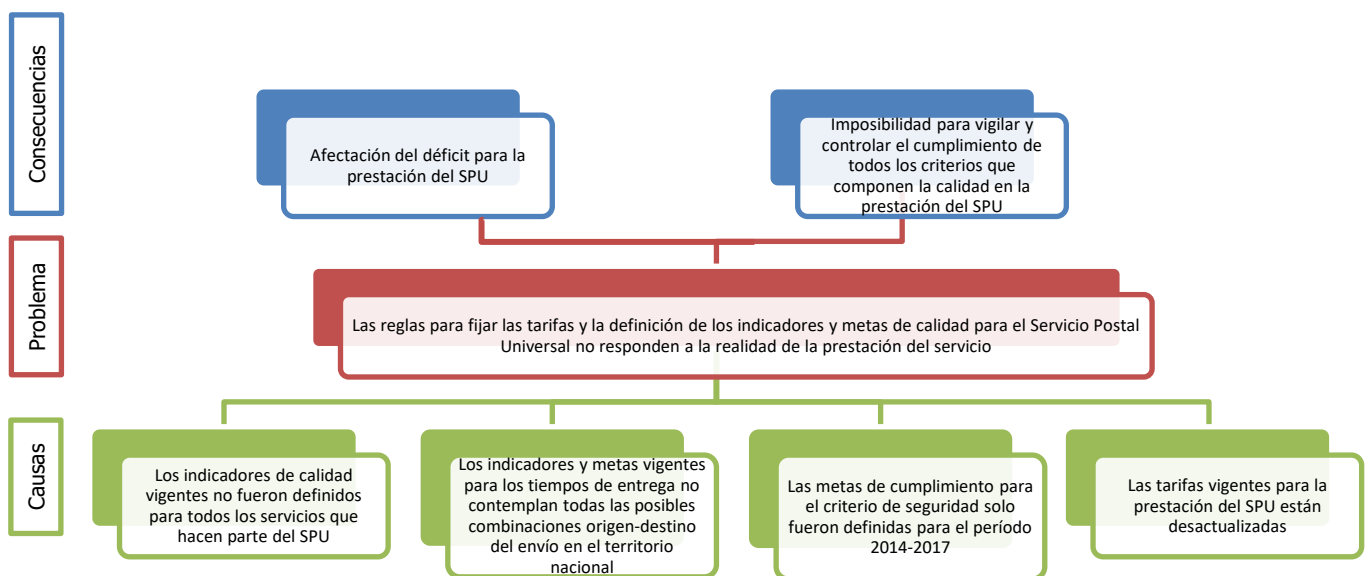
Consecuencias

Afectación del déficit para la prestación del SPU

Imposibilidad para vigilar y controlar el cumplimiento de todos los criterios que componen la calidad en la prestación del SPU

Problema

Las reglas para fijar las tarifas y la definición de los indicadores y metas de calidad para el Servicio Postal Universal no responden a la realidad de la prestación del servicio

Causas

Los indicadores de calidad vigentes no fueron definidos para todos los servicios que hacen parte del SPU

Los indicadores y metas vigentes para los tiempos de entrega no contemplan todas las posibles combinaciones origen-destino del envío en el territorio nacional

Las metas de cumplimiento para el criterio de seguridad solo fueron definidas para el período 2014-2017

Las tarifas vigentes para la prestación del SPU están desactualizadas